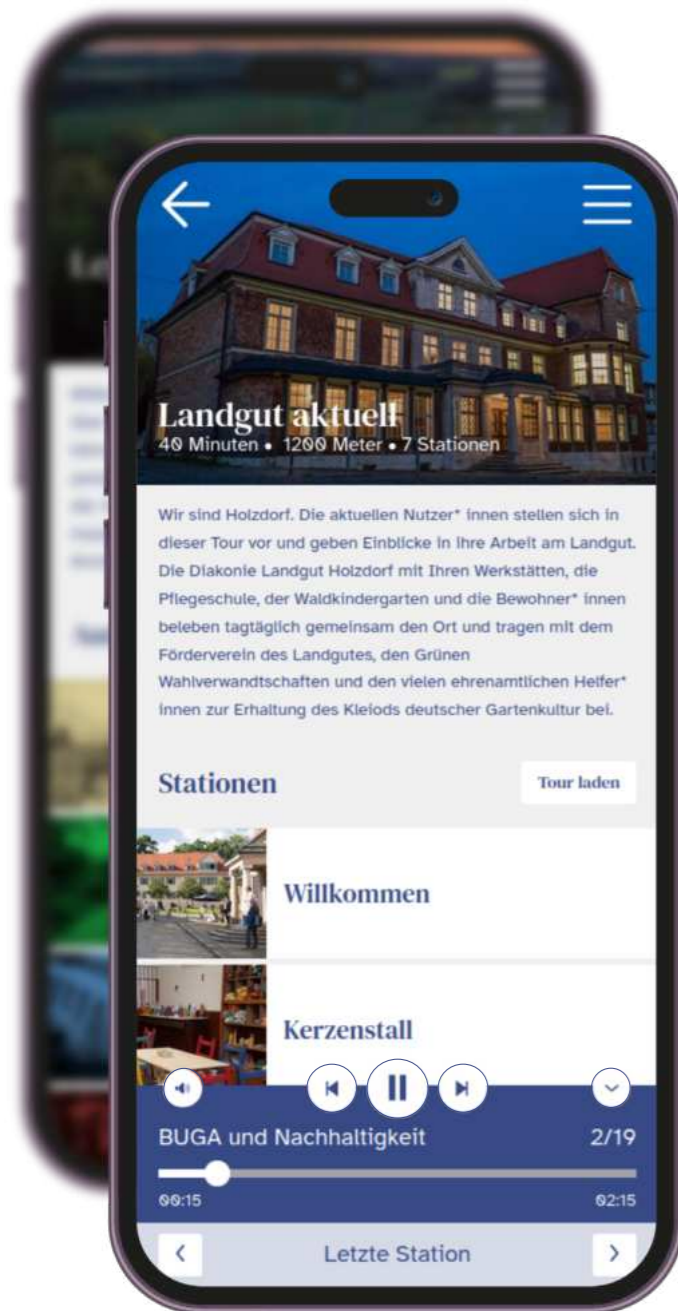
Landgut aktuell
40 Minuten • 1200 Meter • 7 Stationen

Wir sind Holzdorf. Die aktuellen Nutzer* innen stellen sich in dieser Tour vor und geben Einblicke in ihre Arbeit am Landgut. Die Diakonie Landgut Holzdorf mit Ihren Werkstätten, die Pflegeschule, der Waldkindergarten und die Bewohner* innen beleben tagtäglich gemeinsam den Ort und tragen mit dem Förderverein des Landgutes, den Grünen Wahlverwandtschaften und den vielen ehrenamtlichen Helfer* innen zur Erhaltung des Kleiods deutscher Gartenkultur bei.

Stationen

Tour laden

Willkommen

Kerzenstall

BUGA und Nachhaltigkeit

2/19

00:15

02:15

Letzte Station